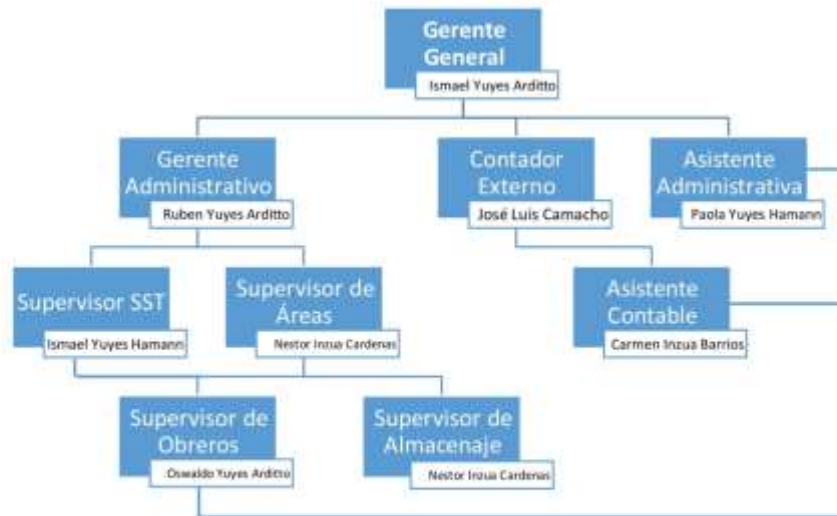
Gerente General
Ismael Yuyes Arditto

Gerente Administrativo
Ruben Yuyes Arditto

Contador Externo
José Luis Camacho

Asistente Administrativa
Paola Yuyes Hamann

Supervisor SST
Ismael Yuyes Hamann

Supervisor de Áreas
Nestor Inzua Cardenas

Asistente Contable
Carmen Inzua Barrios

Supervisor de Obreros
Oswaldo Yuyes Arditto

Supervisor de Almacenaje
Nestor Inzua Cardenas